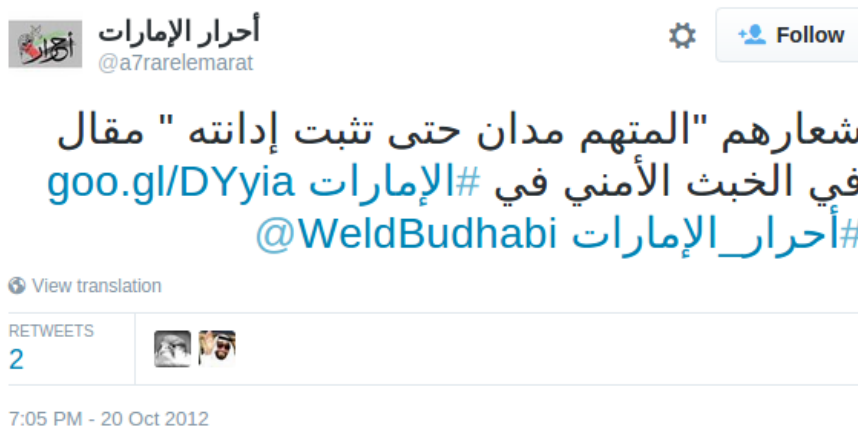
أحرار الإمارات
@a7rarelemarat

Follow

شعارهم "المتهم مدان حتى تثبت إدانته " مقال في الخبث الأمني في #الإمارات goo.gl/DYyia #أحرار_الإمارات @WeldBudhabi

View translation

RETWEETS
2

7:05 PM - 20 Oct 2012